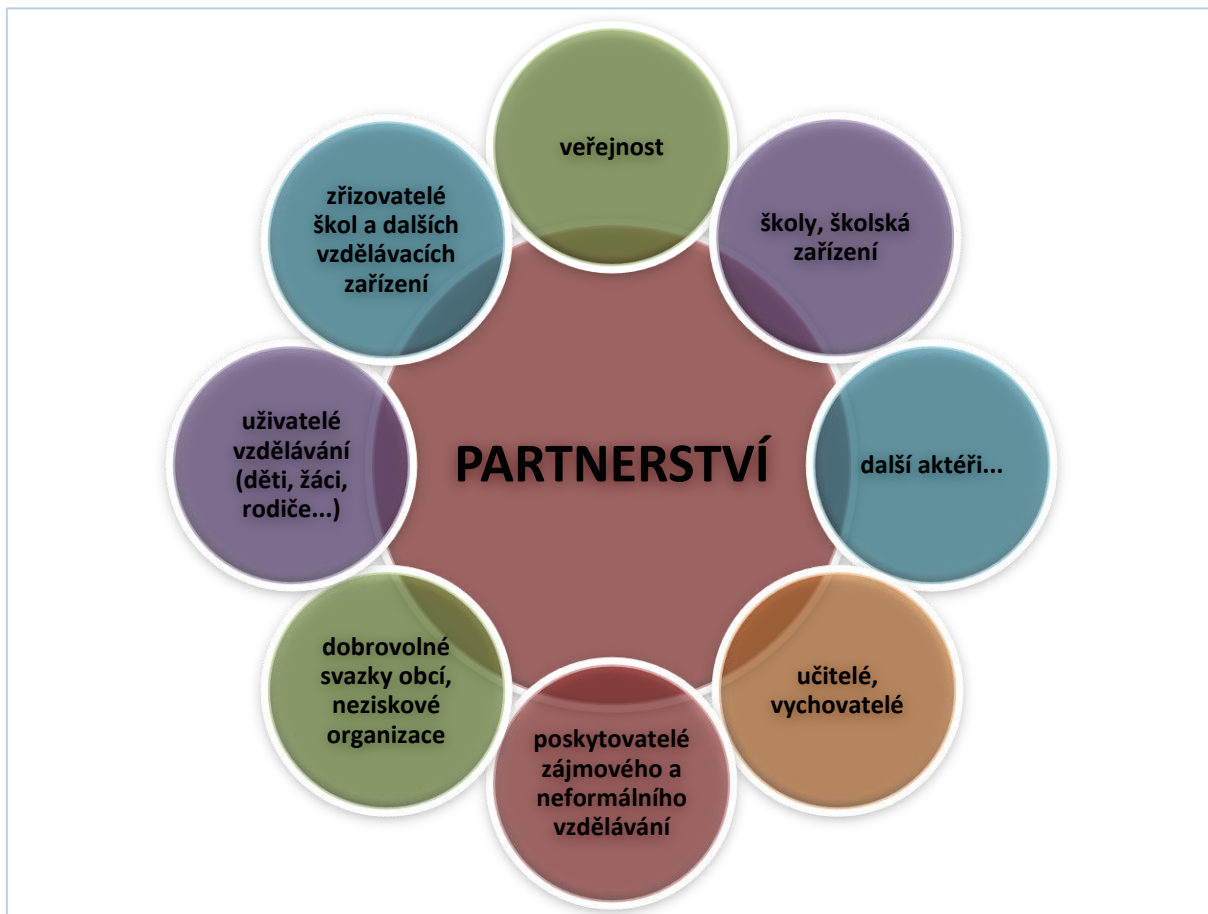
veřejnost

školy, školská zařízení

další aktéři...

učitelé, vychovatelé

poskytovatelé zájmového a neformálního vzdělávání

dobrovolné svazky obcí, neziskové organizace

uživatelé vzdělávání (děti, žáci, rodiče...)

zřizovatelé škol a dalších vzdělávacích zařízení

PARTNERSTVÍ